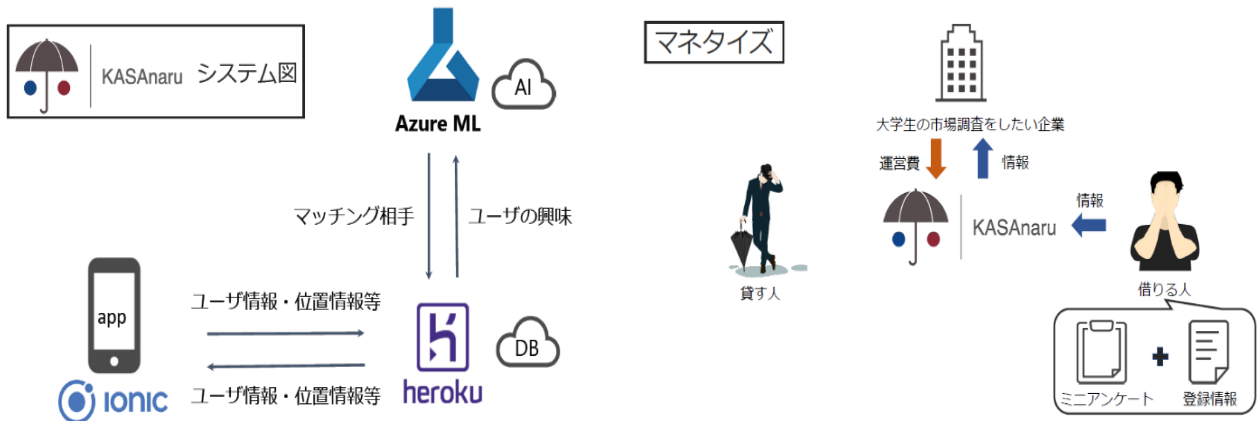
KASAnaru システム図

Azure ML

AI

マッチング相手

ユーザの興味

app

ユーザ情報・位置情報等

ユーザ情報・位置情報等

IONIC

heroku

DB

マネタイズ

大学生の市場調査をしたい企業

運営費

情報

KASAnaru

情報

貸す人

借りる人

ミニアンケート

登録情報